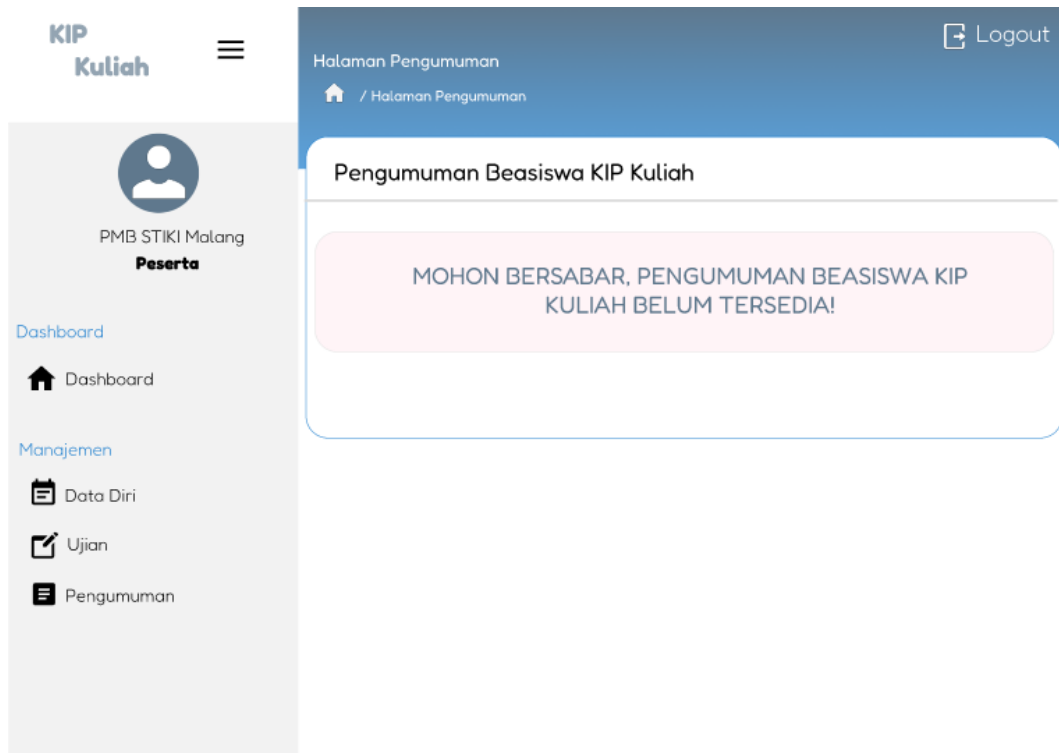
KIP
Kuliah

PMB STIKI Malang
Peserta

Dashboard

Dashboard

Manajemen

Data Diri

Ujian

Pengumuman

Logout

Halaman Pengumuman

/ Halaman Pengumuman

Pengumuman Beasiswa KIP Kuliah

MOHON BERSABAR, PENGUMUMAN BEASISWA KIP KULIAH BELUM TERSEDIA!